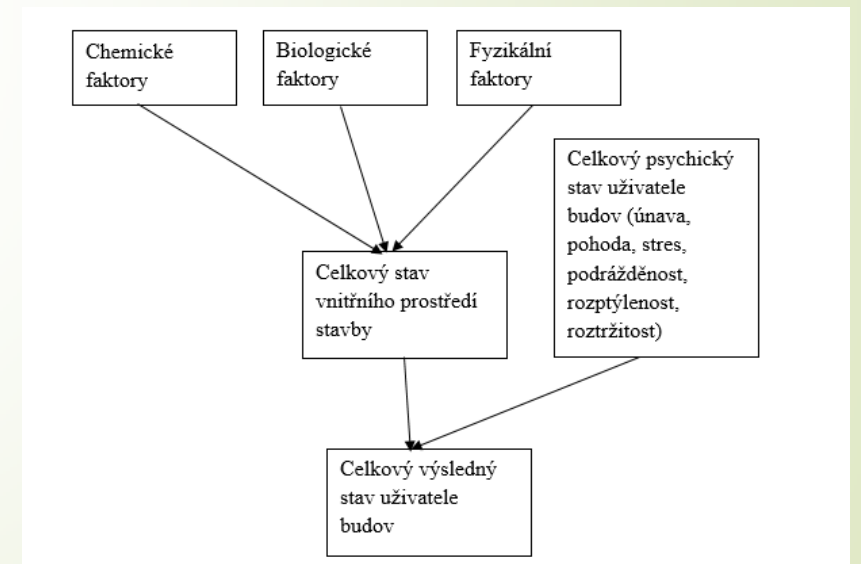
Chemické faktory

Biologické faktory

Fyzikální faktory

Celkový psychický stav uživatele budov (únava, pohoda, stres, podrážděnost, rozptýlenost, roztržitost)

Celkový stav vnitřního prostředí stavby

Celkový výsledný stav uživatele budov